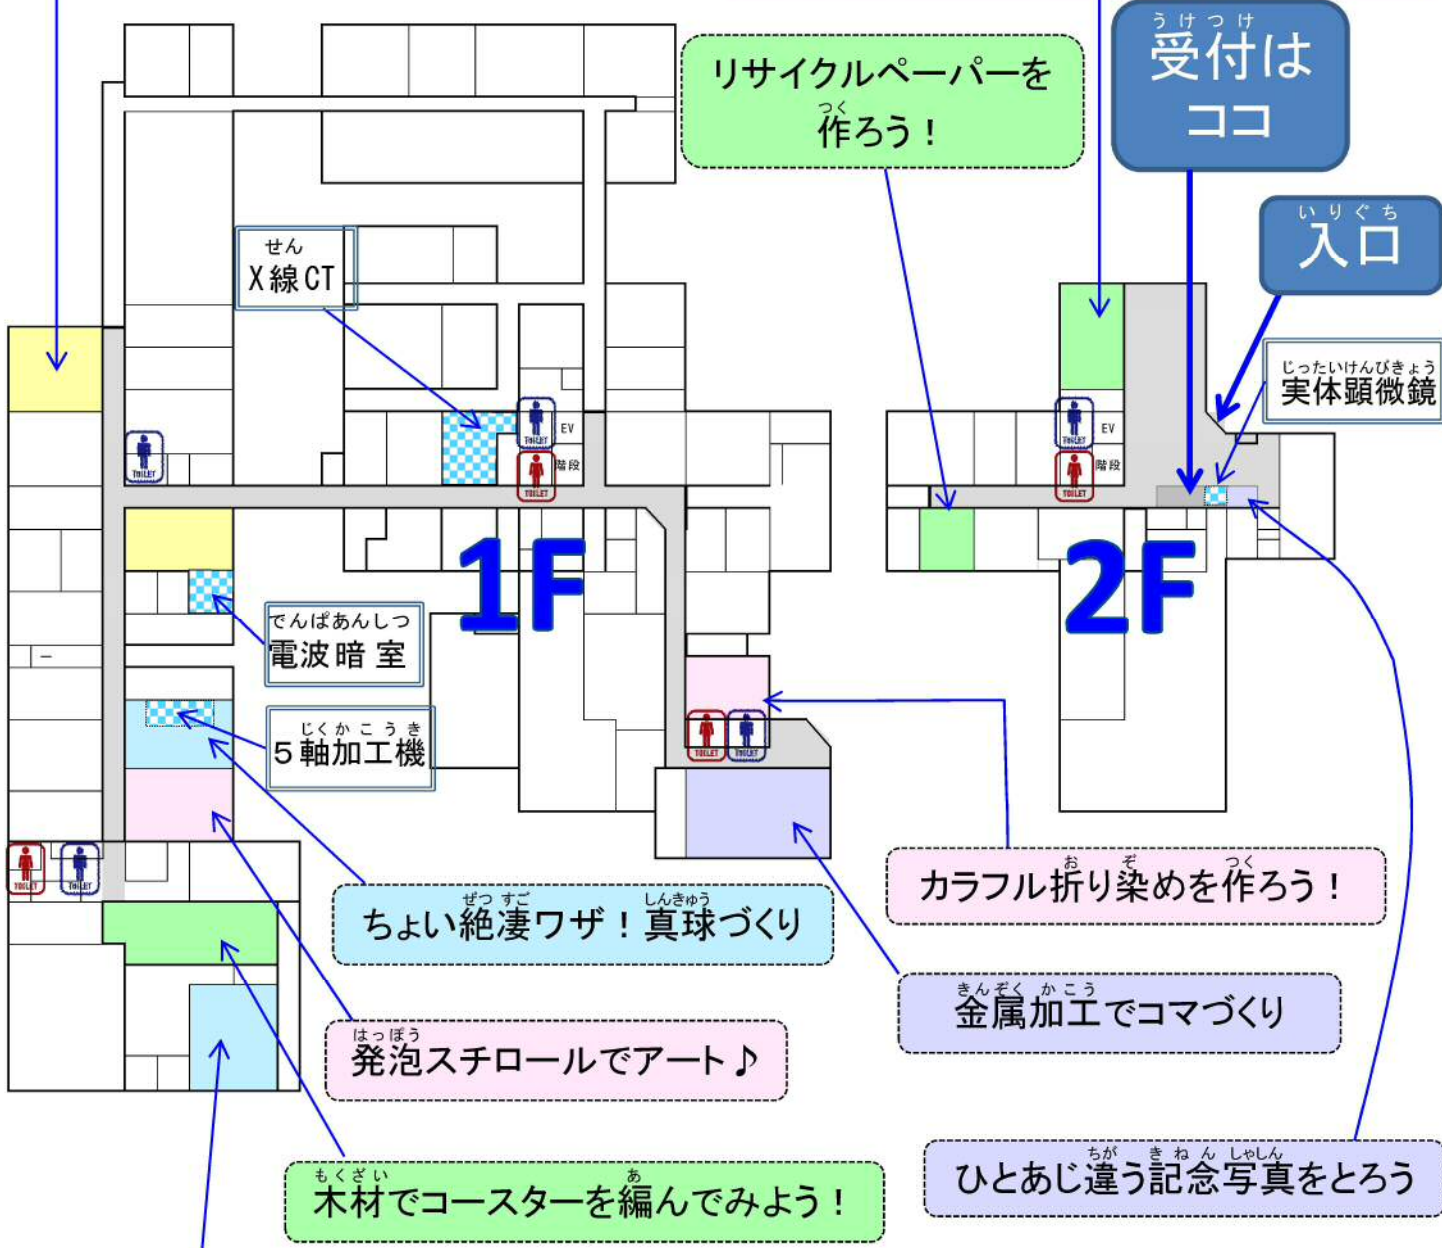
リサイクルペーパーを作ろう！

受付はココ

入口

X線CT

EV
階段

TOILET

実体顕微鏡

EV
階段

1F

2F

電波暗室

5軸加工機

カラフル折り染めを作ろう！

ちょい絶凄ワザ！真球づくり

金属加工でコマづくり

発泡スチロールでアート♪

木材でコースターを編んでみよう！

ひとあじ違う記念写真をとろう